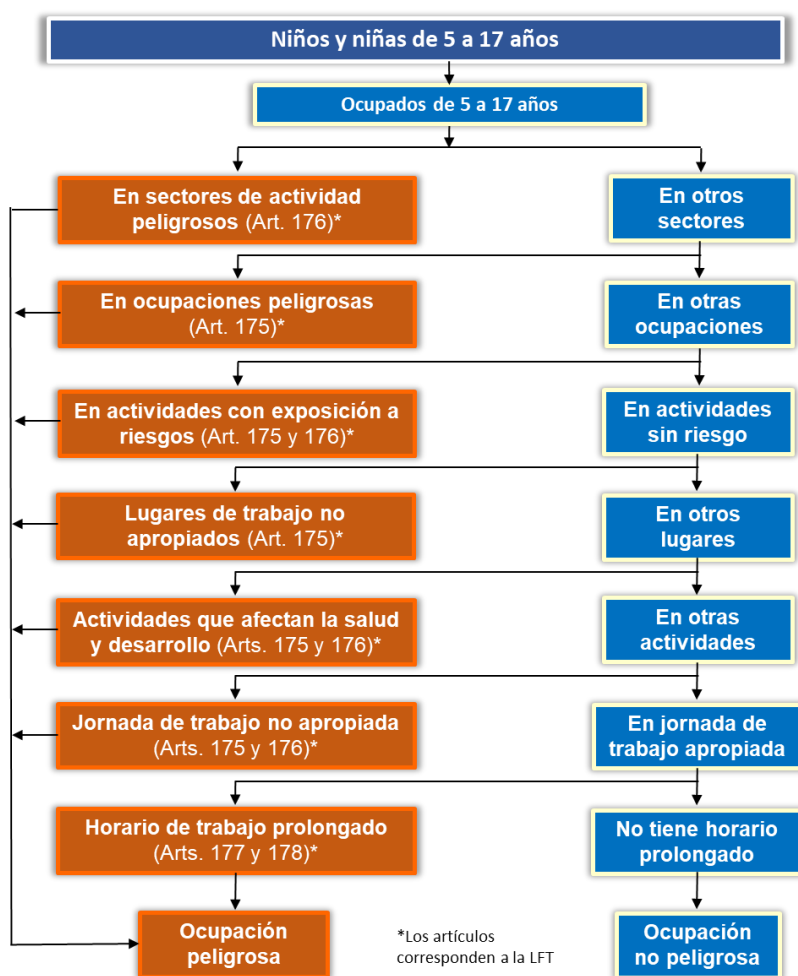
Niños y niñas de 5 a 17 años

Ocupados de 5 a 17 años

En sectores de actividad peligrosos (Art. 176)*

En otros sectores

En ocupaciones peligrosas (Art. 175)*

En otras ocupaciones

En actividades con exposición a riesgos (Art. 175 y 176)*

En actividades sin riesgo

Lugares de trabajo no apropiados (Art. 175)*

En otros lugares

Actividades que afectan la salud y desarrollo (Arts. 175 y 176)*

En otras actividades

Jornada de trabajo no apropiada (Arts. 175 y 176)*

En jornada de trabajo apropiada

Horario de trabajo prolongado (Arts. 177 y 178)*

No tiene horario prolongado

Ocupación peligrosa

*Los artículos corresponden a la LFT

Ocupación no peligrosa